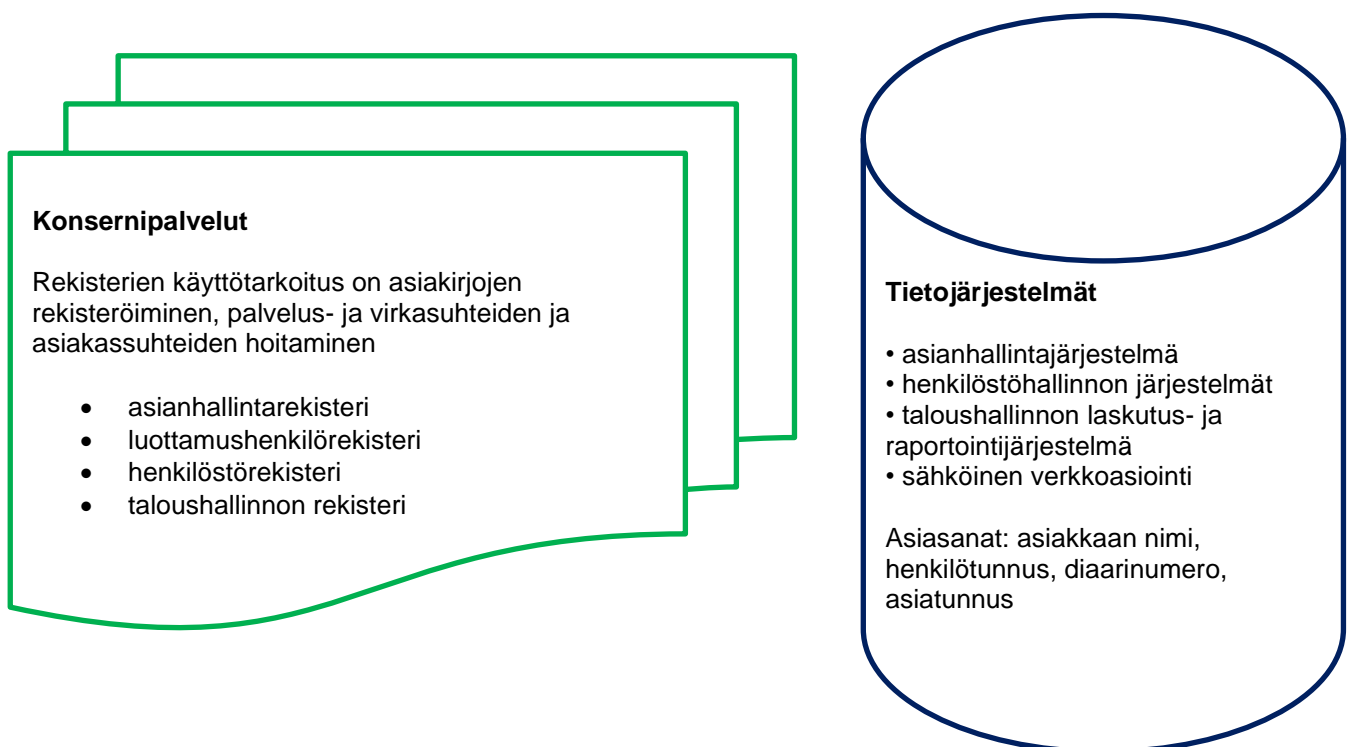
**Konsernipalvelut**

Rekisterien käyttötarkoitus on asiakirjojen rekisteröiminen, palvelus- ja virkasuhteiden ja asiakassuhteiden hoitaminen

- asianhallintarekisteri
- luottamushenkilörekisteri
- henkilöstörekisteri
- taloushallinnon rekisteri

**Tietojärjestelmät**

• asianhallintajärjestelmä
• henkilöstöhallinnon järjestelmät
• taloushallinnon laskutus- ja raportointijärjestelmä
• sähköinen verkkoasiointi

Asiasanat: asiakkaan nimi, henkilötunnus, diaarinumero, asiatunnus